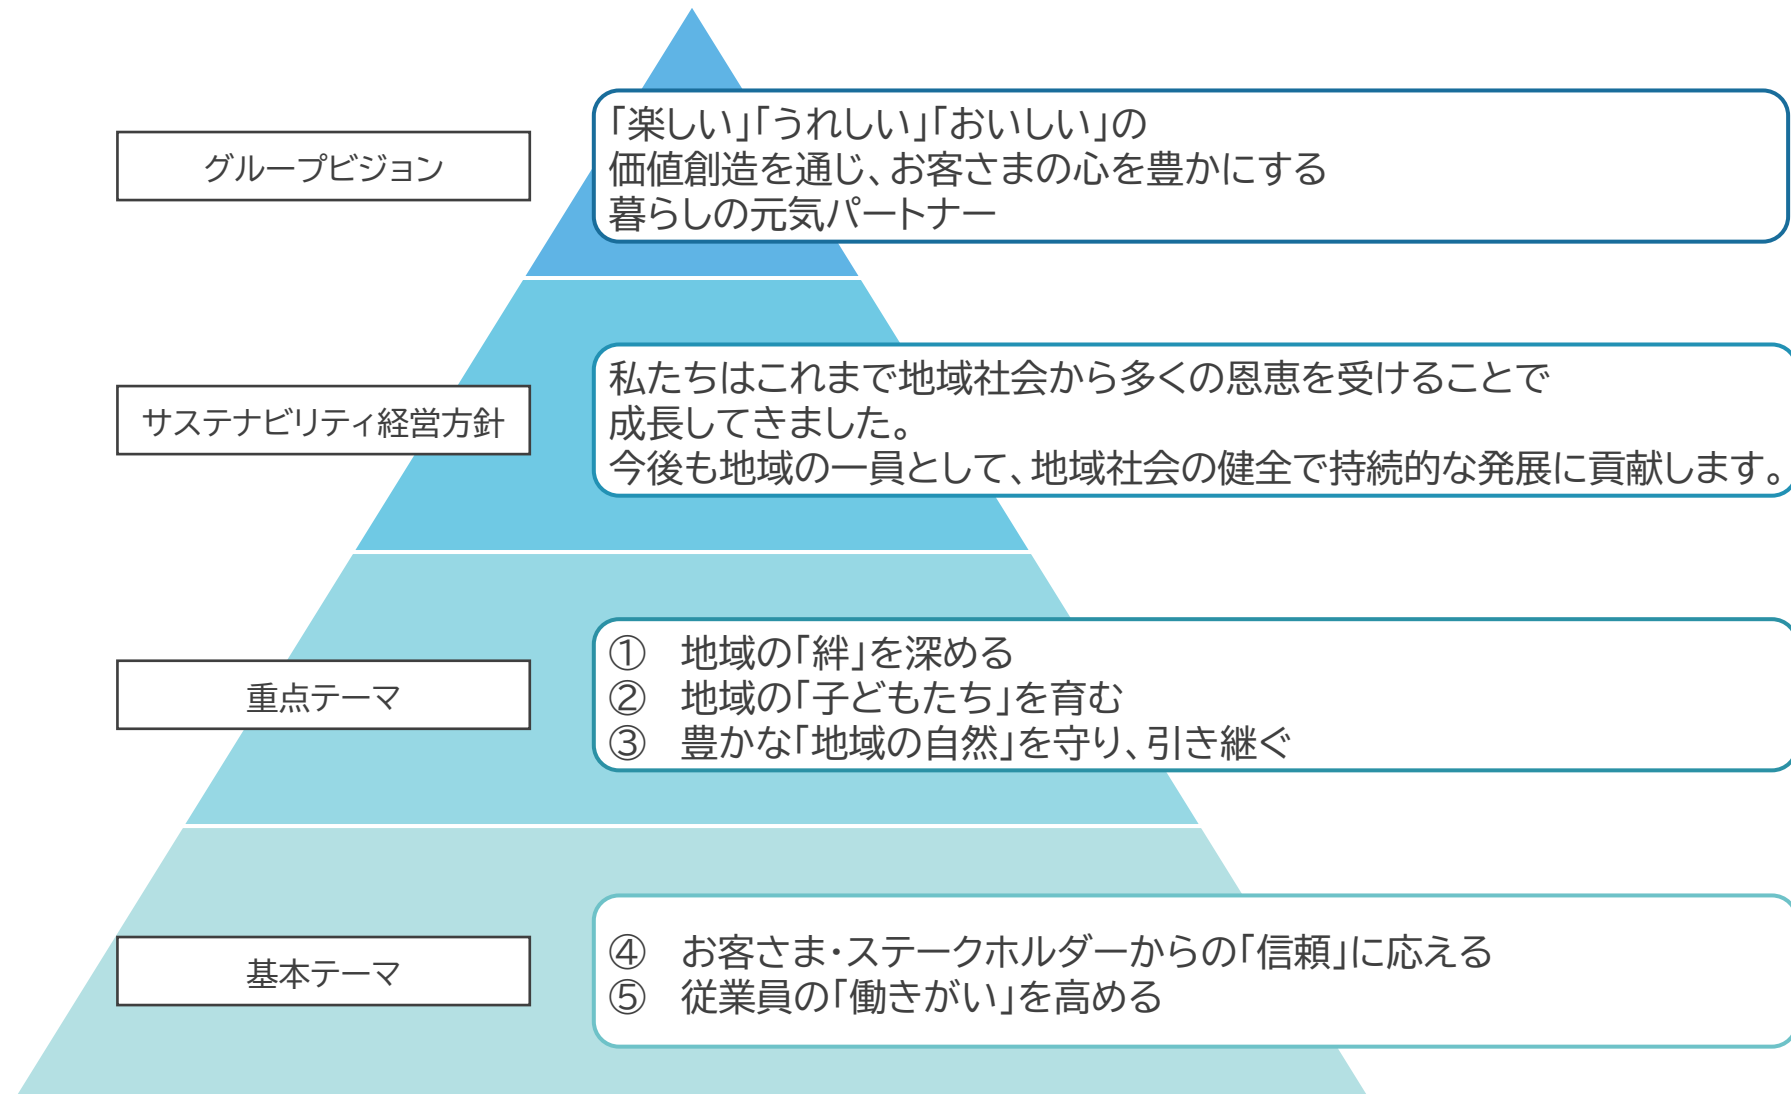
グループビジョン

「楽しい」「うれしい」「おいしい」の
価値創造を通じ、お客さまの心を豊かにする
暮らしの元気パートナー

サステナビリティ経営方針

私たちはこれまで地域社会から多くの恩恵を受けることで
成長してきました。
今後も地域の一員として、地域社会の健全で持続的な発展に貢献します。

重点テーマ

① 地域の「絆」を深める
② 地域の「子どもたち」を育む
③ 豊かな「地域の自然」を守り、引き継ぐ

基本テーマ

④ お客さま・ステークホルダーからの「信頼」に応える
⑤ 従業員の「働きがい」を高める